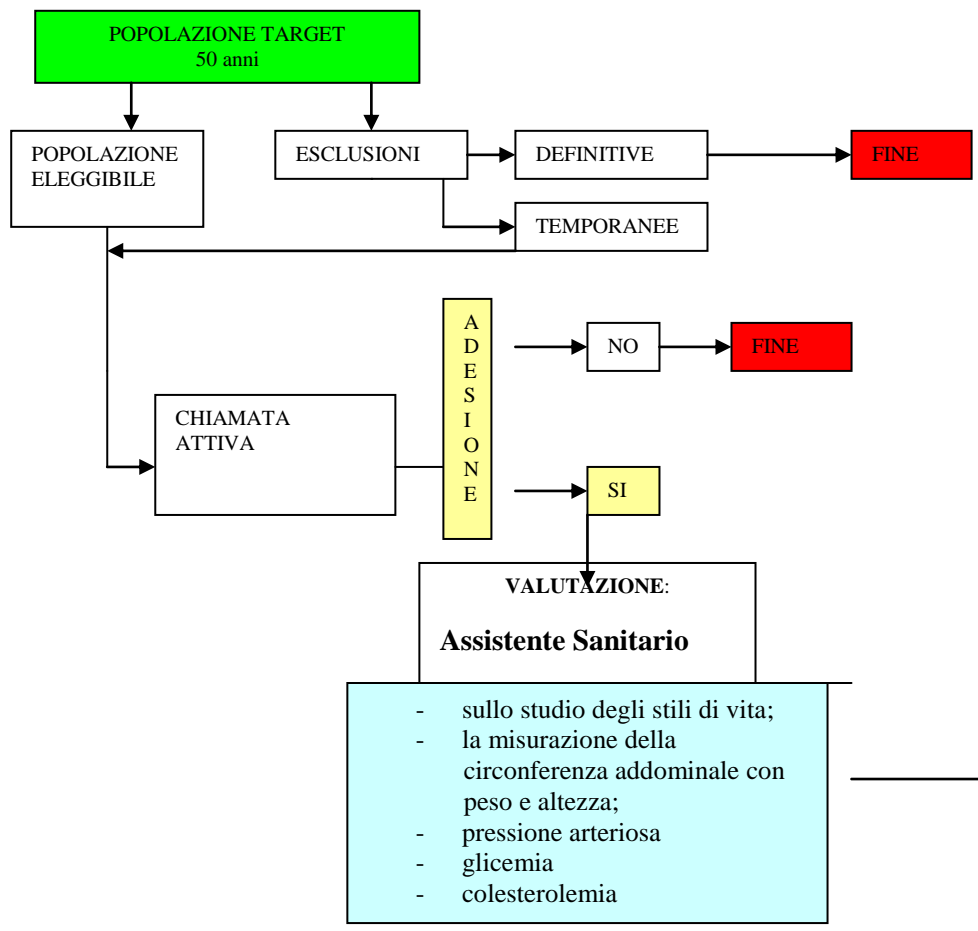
POPOLAZIONE TARGET
50 anni

POPOLAZIONE ELEGGIBILE

ESCLUSIONI

DEFINITIVE

FINE

TEMPORANEE

ADESIONE

NO

FINE

CHIAMATA ATTIVA

SI

VALUTAZIONE:

Assistente Sanitario

- sullo studio degli stili di vita;
- la misurazione della circonferenza addominale con peso e altezza;
- pressione arteriosa
- glicemia
- colesterolemia